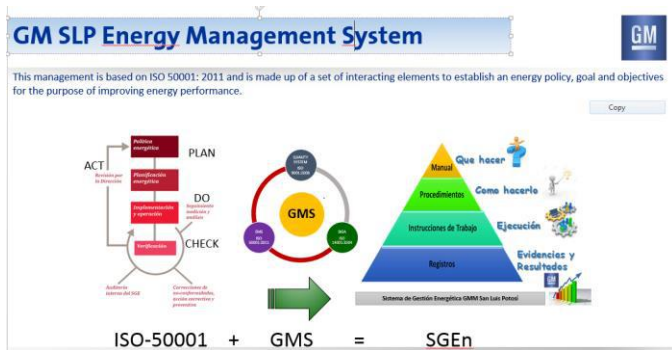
GM SLP Energy Management System

GM

This management is based on ISO 50001: 2011 and is made up of a set of interacting elements to establish an energy policy, goal and objectives for the purpose of improving energy performance.

Copy

ACT

PLAN

Política energética

Planificación energética

DO

Revisión por la Dirección

Implementación y operación

Seguimiento medición y análisis

Verificación

CHECK

Auditoría interna del SGE

Correcciones de no conformidades, acción correctiva y preventiva

QUALITY SYSTEM ISO 9001:2008

GMS

EMS ISO 14001:2004

OHSAS 18001:2007

Manual

Que hacer

Procedimientos

Como hacerlo

Instrucciones de Trabajo

Ejecución

Registros

Evidencias y Resultados

Sistema de Gestión Energética GMM San Luis Potosí

ISO-50001 + GMS = SGEn